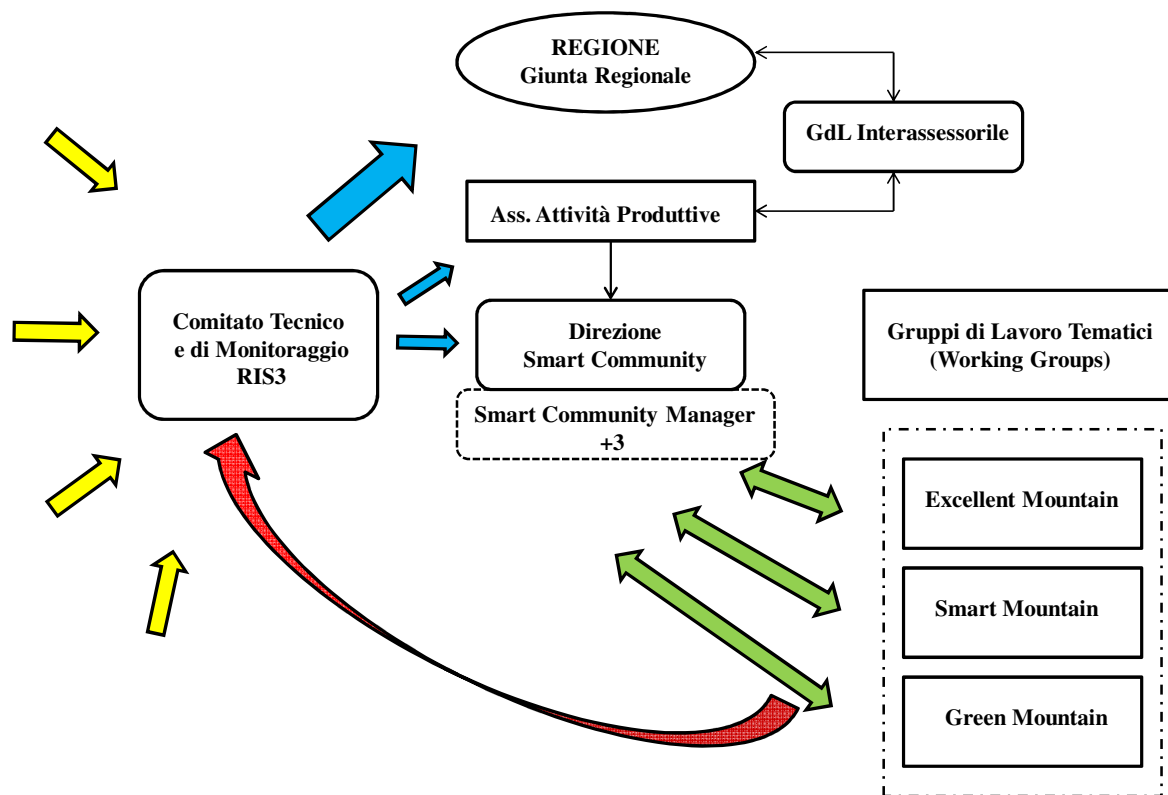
REGIONE
Giunta Regionale

GdL Interassessorile

Ass. Attività Produttive

Comitato Tecnico
e di Monitoraggio
RIS3

Direzione
Smart Community

Smart Community Manager
+3

Gruppi di Lavoro Tematici
(Working Groups)

Excellent Mountain

Smart Mountain

Green Mountain